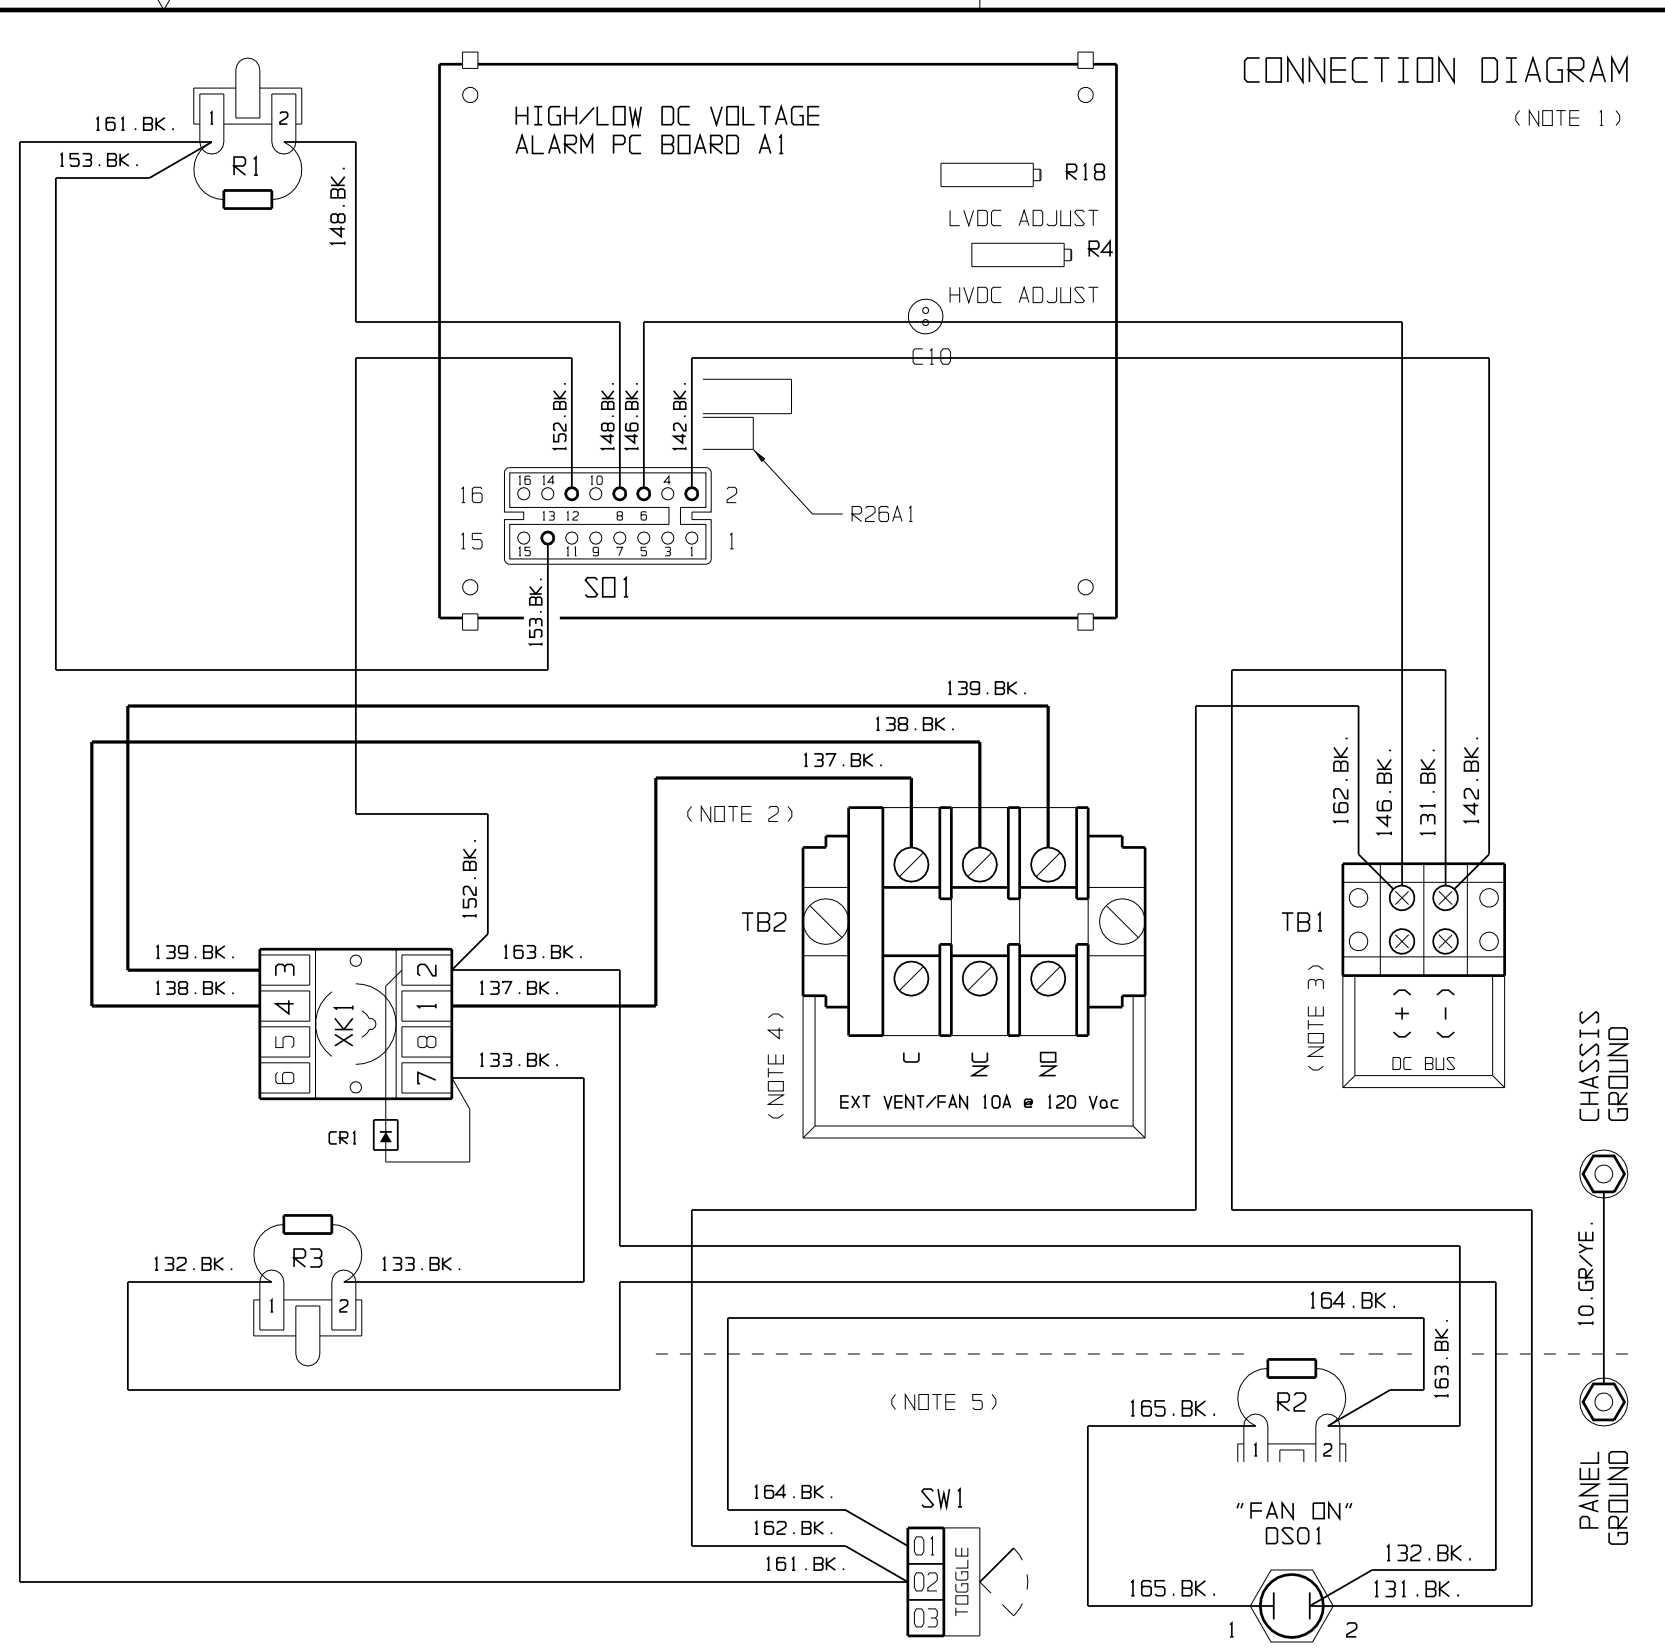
CONNECTION DIAGRAM
(NOTE 1)

HIGH/LOW DC VOLTAGE
ALARM PC BOARD A1

R18
LVDC ADJUST
R4
HVDC ADJUST
C10

161.BK.
153.BK.
1
2
R1
148.BK.

152.BK.
148.BK.
146.BK.
142.BK.

16 14 10 4
13 12 8 6
15 11 9 7 5 3 1
16
2
15
1
R26A1
SO1
153.BK.

139.BK.
138.BK.
137.BK.
(NOTE 2)
TB2
C
NC
NO
(NOTE 4)
EXT VENT/FAN 10A @ 120 Vac

162.BK.
146.BK.
131.BK.
142.BK.
TB1
(NOTE 3)
(+)
(-)
DC BUS

CHASSIS GROUND
10.GR/YE.
PANEL GROUND

152.BK.
139.BK.
138.BK.
163.BK.
137.BK.
133.BK.
3
4
5
6
2
1
8
7
XK1
CR1

132.BK.
R3
133.BK.
1
2

164.BK.
163.BK.
(NOTE 5)
165.BK.
R2
1
2

164.BK.
162.BK.
161.BK.
SW1
01
02
03
TOGGLE

"FAN ON"
DS01
132.BK.
165.BK.
131.BK.
1
2